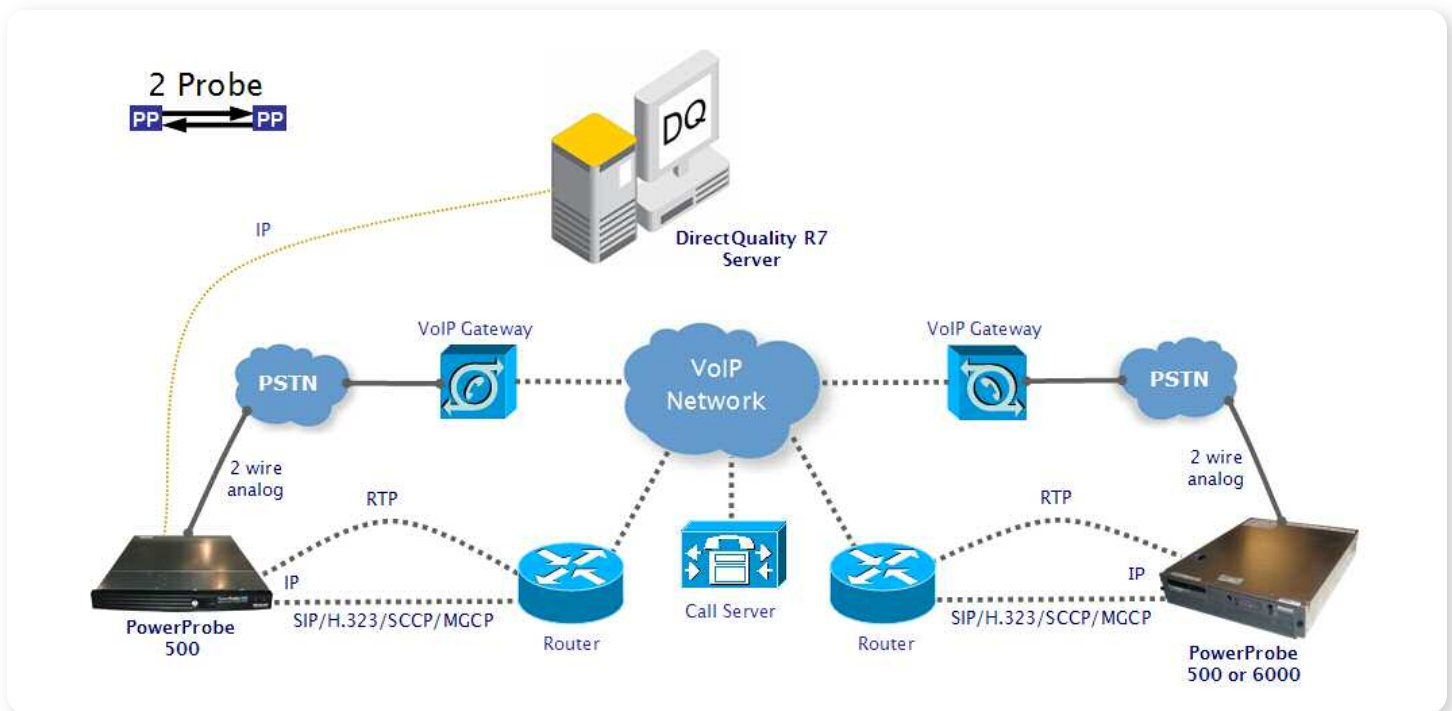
2 Probe
PP PP

DQ

IP

DirectQuality R7
Server

VoIP Gateway

VoIP Gateway

PSTN

VoIP
Network

PSTN

2 wire
analog

2 wire
analog

RTP

RTP

IP

IP

SIP/H.323/SCCP/MGCP

Call Server

SIP/H.323/SCCP/MGCP

PowerProbe
500

Router

Router

PowerProbe
500 or 6000